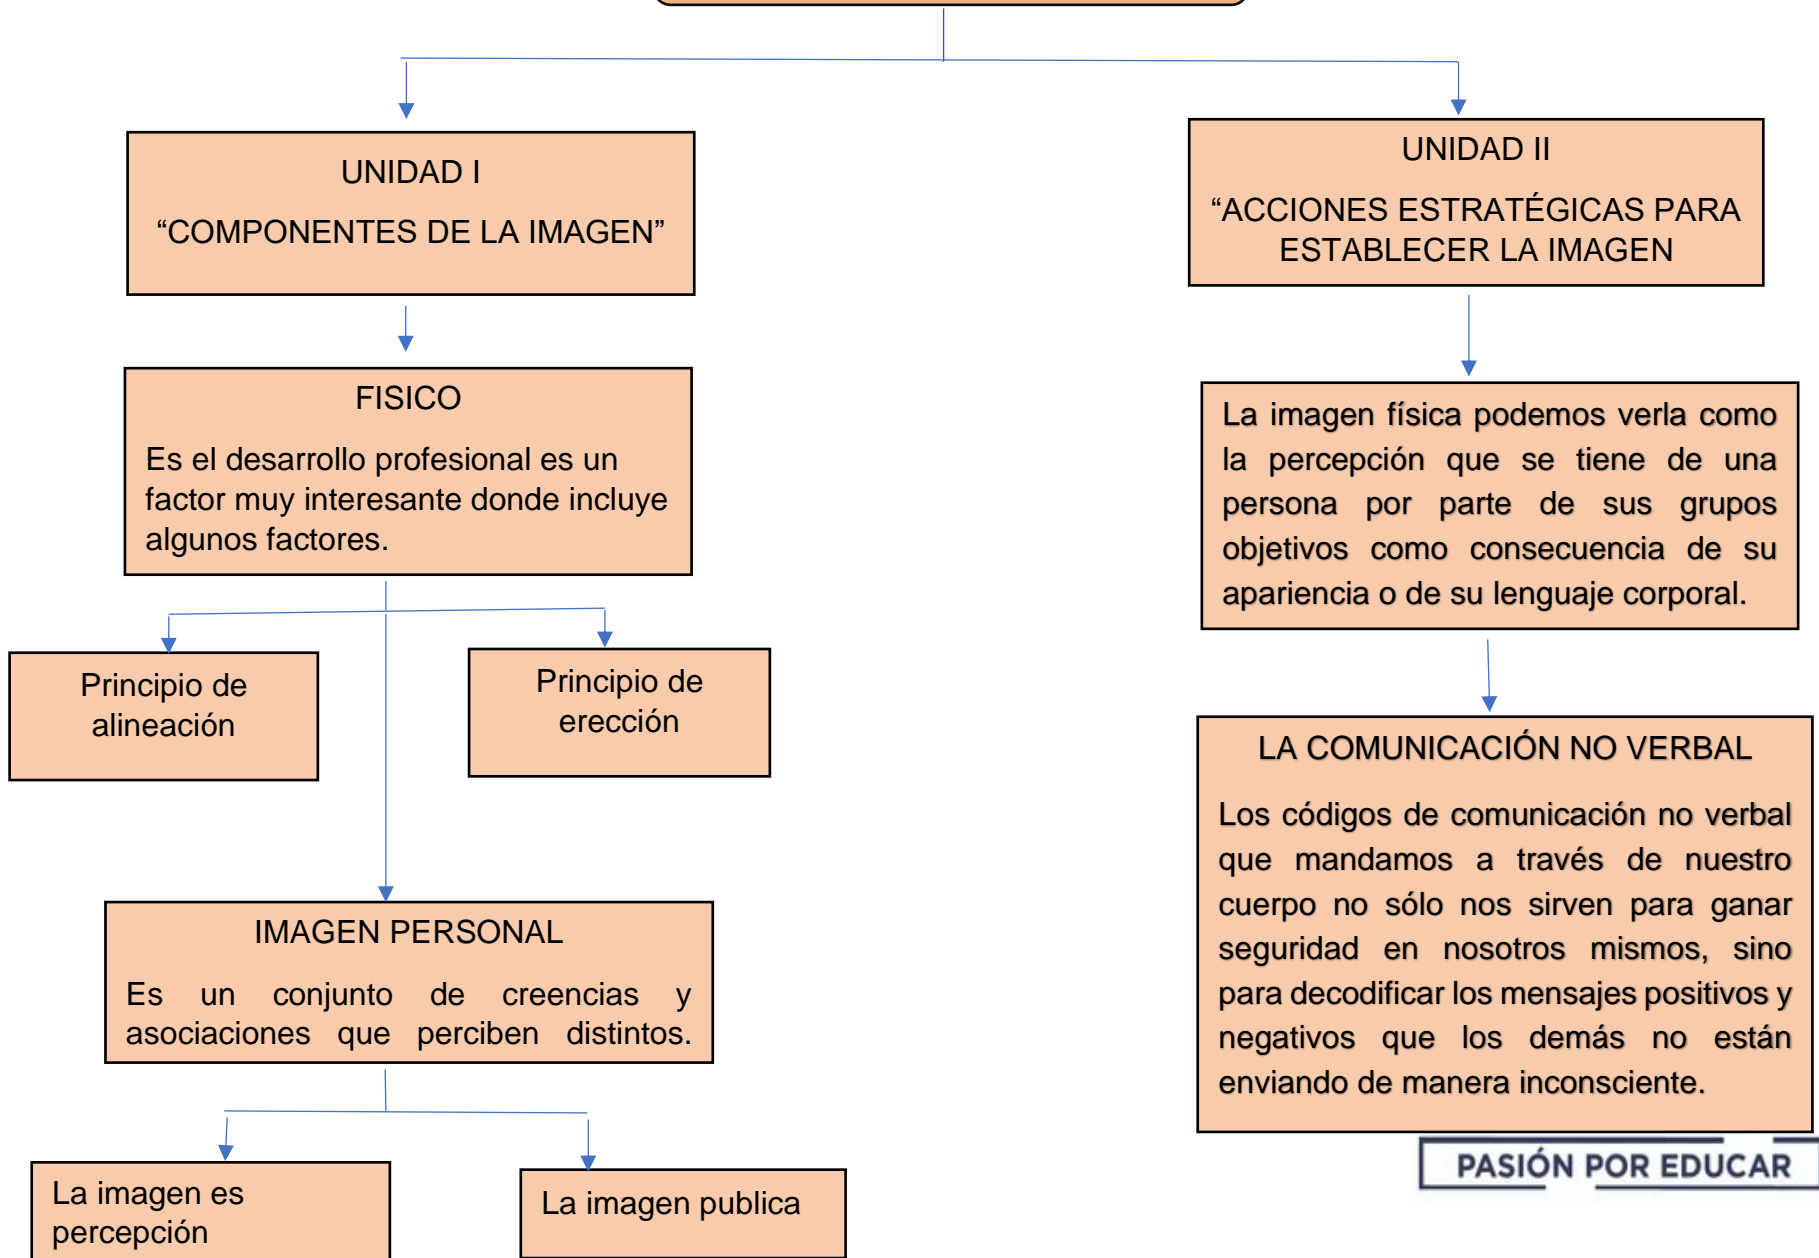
UNIDAD I

“COMPONENTES DE LA IMAGEN”

UNIDAD II

“ACCIONES ESTRATÉGICAS PARA ESTABLECER LA IMAGEN

FISICO

Es el desarrollo profesional es un factor muy interesante donde incluye algunos factores.

Principio de alineación

Principio de erección

IMAGEN PERSONAL

Es un conjunto de creencias y asociaciones que perciben distintos.

La imagen es percepción

La imagen publica

La imagen física podemos verla como la percepción que se tiene de una persona por parte de sus grupos objetivos como consecuencia de su apariencia o de su lenguaje corporal.

LA COMUNICACIÓN NO VERBAL

Los códigos de comunicación no verbal que mandamos a través de nuestro cuerpo no sólo nos sirven para ganar seguridad en nosotros mismos, sino para decodificar los mensajes positivos y negativos que los demás no están enviando de manera inconsciente.

PASIÓN POR EDUCAR